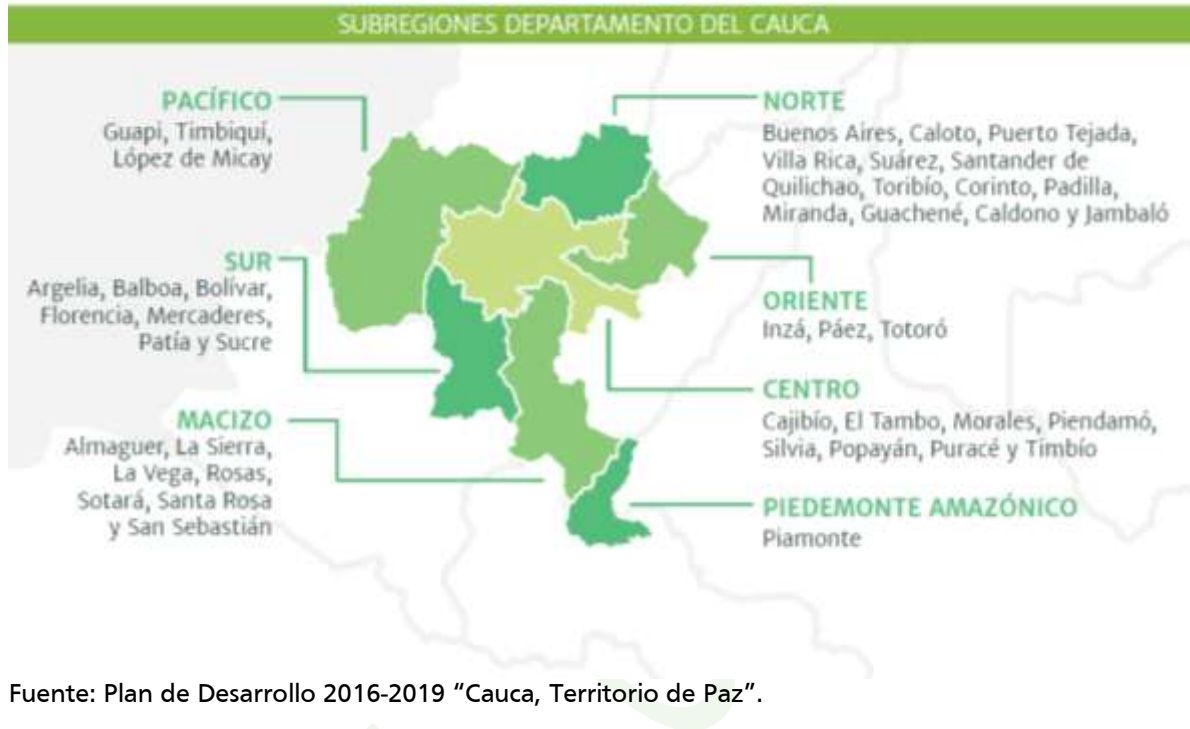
SUBREGIONES DEPARTAMENTO DEL CAUCA

PACÍFICO
Guapi, Timbiquí, López de Micay

SUR
Argelia, Balboa, Bolívar, Florencia, Mercaderes, Patía y Sucre

MACIZO
Almaguer, La Sierra, La Vega, Rosas, Sotará, Santa Rosa y San Sebastián

NORTE
Buenos Aires, Caloto, Puerto Tejada, Villa Rica, Suárez, Santander de Quilichao, Toribío, Corinto, Padilla, Miranda, Guachené, Caldono y Jambaló

ORIENTE
Inzá, Páez, Totoró

CENTRO
Cajibío, El Tambo, Morales, Piendamó, Silvia, Popayán, Puracé y Timbío

PIEDEMONTE AMAZÓNICO
Piamonte

Fuente: Plan de Desarrollo 2016-2019 "Cauca, Territorio de Paz".